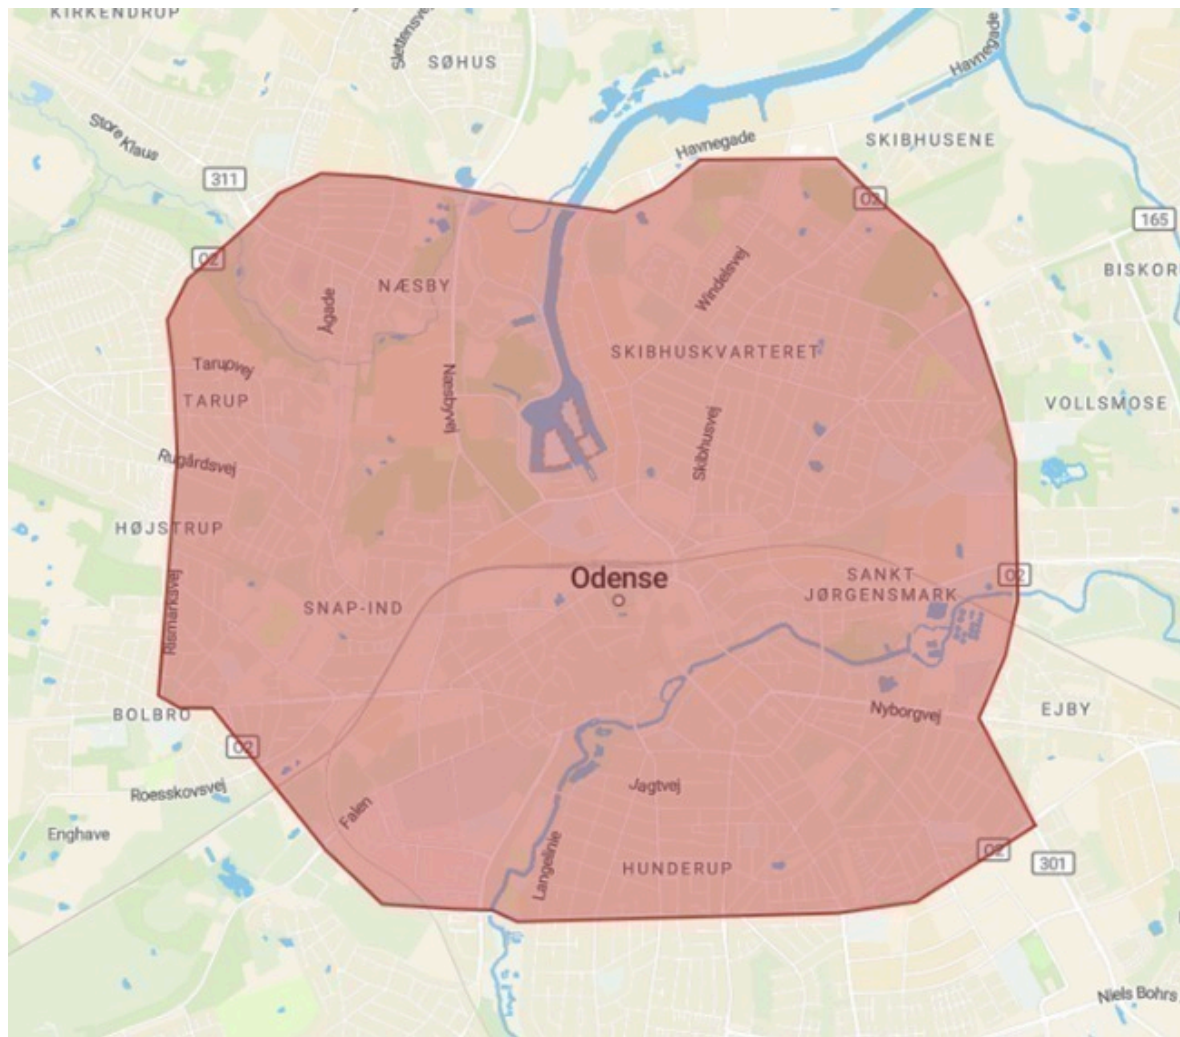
KIRKENDRUP
Slettensvej
SØHUS
Havnegade
Store Klaus
Havnegade
SKIBHUSENE
311
O2
165
O2
NÆSBY
Windelsvej
BISKOR
Ågade
SKIBHUSKVARTERET
Tarupvej
Næsbyvej
TARUP
VOLLSMOSE
Skibhusvej
Rugårdsvej
HØJSTRUP
Odense
SANKT JØRGENSMARK
O2
Rismarksvej
SNAP-IND
BOLBRO
Nyborgvej
EJBY
O2
Roesskovsvej
Jagtvej
Enghave
Falen
O2
301
Langelinie
HUNDERUP
Niels Bohrs